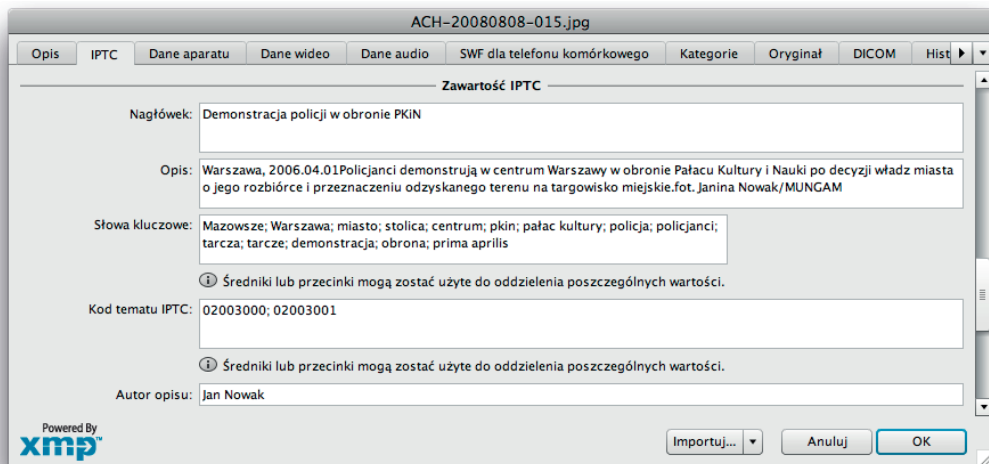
ACH-20080808-015.jpg

Opis | IPTC | Dane aparatu | Dane wideo | Dane audio | SWF dla telefonu komórkowego | Kategorie | Oryginał | DICOM | Hist

Zawartość IPTC

Nagłówek: Demonstracja policji w obronie PKiN

Opis: Warszawa, 2006.04.01Policjanci demonstrują w centrum Warszawy w obronie Pałacu Kultury i Nauki po decyzji władz miasta o jego rozbiórce i przeznaczeniu odzyskanego terenu na targowisko miejskie.fot. Janina Nowak/MUNGAM

Słowa kluczowe: Mazowsze; Warszawa; miasto; stolica; centrum; pkin; pałac kultury; policja; policjanci; tarcza; tarcze; demonstracja; obrona; prima aprilis

Średniki lub przecinki mogą zostać użyte do oddzielenia poszczególnych wartości.

Kod tematu IPTC: 02003000; 02003001

Średniki lub przecinki mogą zostać użyte do oddzielenia poszczególnych wartości.

Autor opisu: Jan Nowak

Powered By xmp

Importuj... | Anuluj | OK